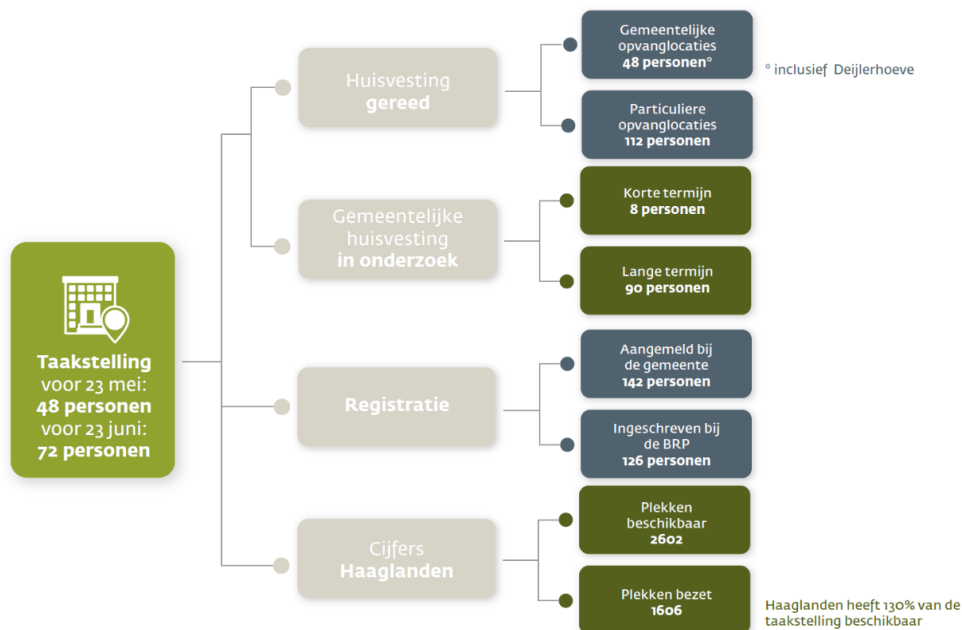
Taakstelling
voor 23 mei:
48 personen
voor 23 juni:
72 personen

Huisvesting
gereed

Gemeentelijke
opvanglocaties
48 personen°

° inclusief Deijlerhoeve

Particuliere
opvanglocaties
112 personen

Gemeentelijke
huisvesting
in onderzoek

Korte termijn
8 personen

Lange termijn
90 personen

Registratie

Aangemeld bij
de gemeente
142 personen

Ingeschreven bij
de BRP
126 personen

Cijfers
Haaglanden

Plekken
beschikbaar
2602

Plekken bezet
1606

Haaglanden heeft 130% van de taakstelling beschikbaar